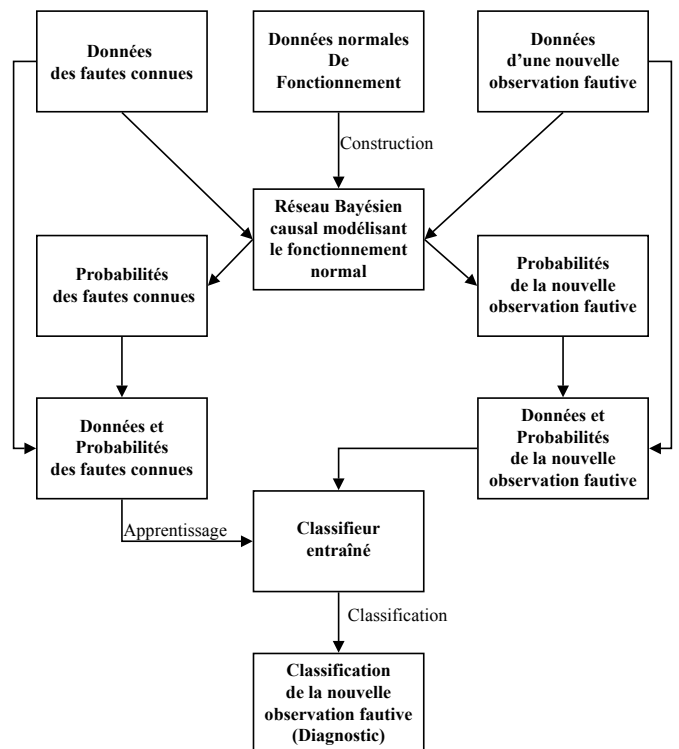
Données des fautes connues

Données normales De Fonctionnement

Données d'une nouvelle observation fautive

Construction

Réseau Bayésien causal modélisant le fonctionnement normal

Probabilités des fautes connues

Probabilités de la nouvelle observation fautive

Données et Probabilités des fautes connues

Données et Probabilités de la nouvelle observation fautive

Apprentissage

Classifieur entraîné

Classification

Classification de la nouvelle observation fautive (Diagnostic)